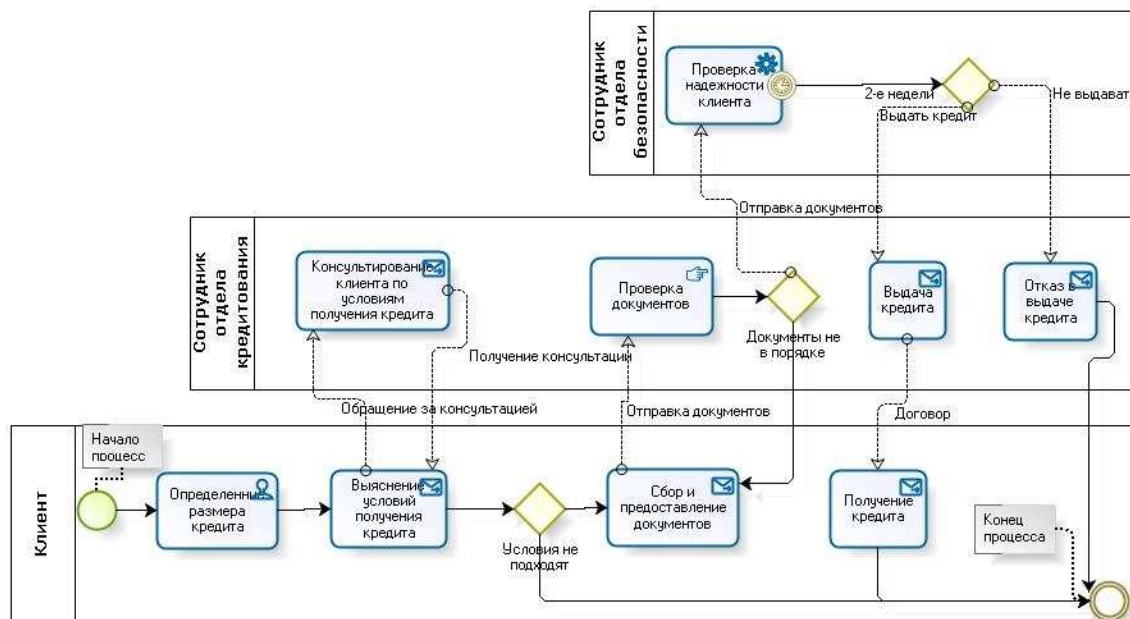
Сотрудник отдела безопасности

Проверка надежности клиента

2-е недели

Выдать кредит

Не выдават

Отправка документов

Сотрудник отдела кредитования

Консультирование клиента по условиям получения кредита

Проверка документов

Документы не в порядке

Выдача кредита

Отказ в выдаче кредита

Получение консультации

Обращение за консультацией

Отправка документов

Договор

Клиент

Начало процесс

Определенние размера кредита

Выяснение условий получения кредита

Условия не подходят

Сбор и предоставление документов

Получение кредита

Конец процесса